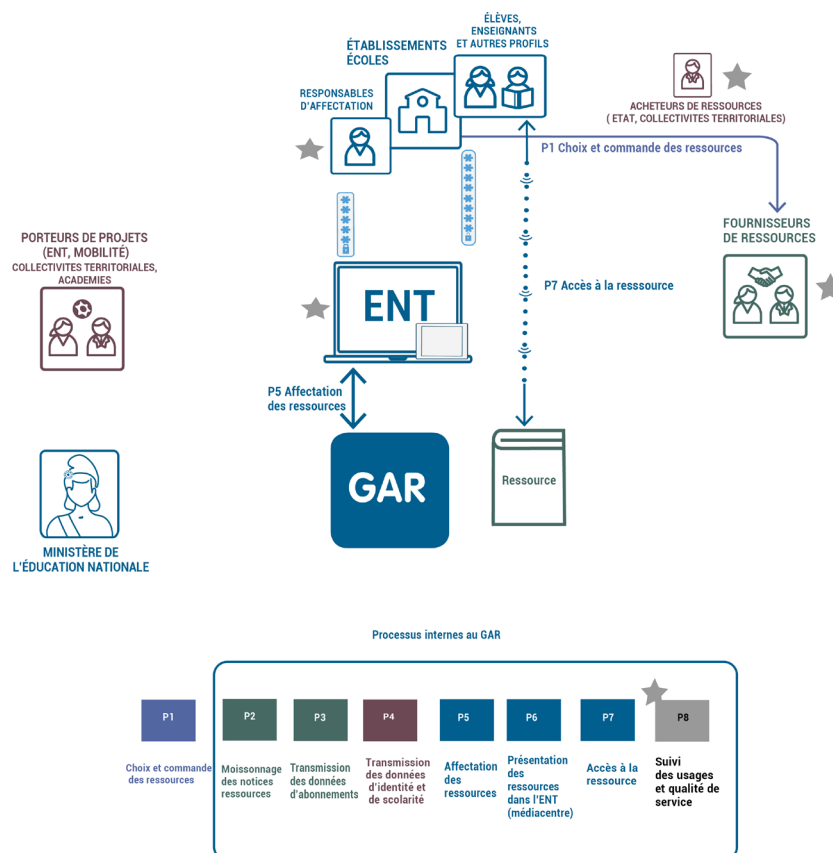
ÉLÈVES, ENSEIGNANTS ET AUTRES PROFILS

ÉTABLISSEMENTS ÉCOLES

RESPONSABLES D'AFFECTATION

ACHETEURS DE RESSOURCES ( ETAT, COLLECTIVITES TERRITORIALES)

P1 Choix et commande des ressources

FOURNISSEURS DE RESSOURCES

PORTEURS DE PROJETS (ENT, MOBILITÉ)
COLLECTIVITES TERRITORIALES, ACADEMIES

ENT

P7 Accès à la resssource

P5 Affectation des ressources

GAR

Ressource

MINISTÈRE DE L'ÉDUCATION NATIONALE

Processus internes au GAR

| P1 | P2 | P3 | P4 | P5 | P6 | P7 | P8 |
|---|---|---|---|---|---|---|---|
| Choix et commande des ressources | Moissonnage des notices ressources | Transmission des données d'abonnements | Transmission des données d'identité et de scolarité | Affectation des ressources | Présentation des ressources dans l'ENT (médiacentre) | Accès à la ressource | Suivi des usages et qualité de service |